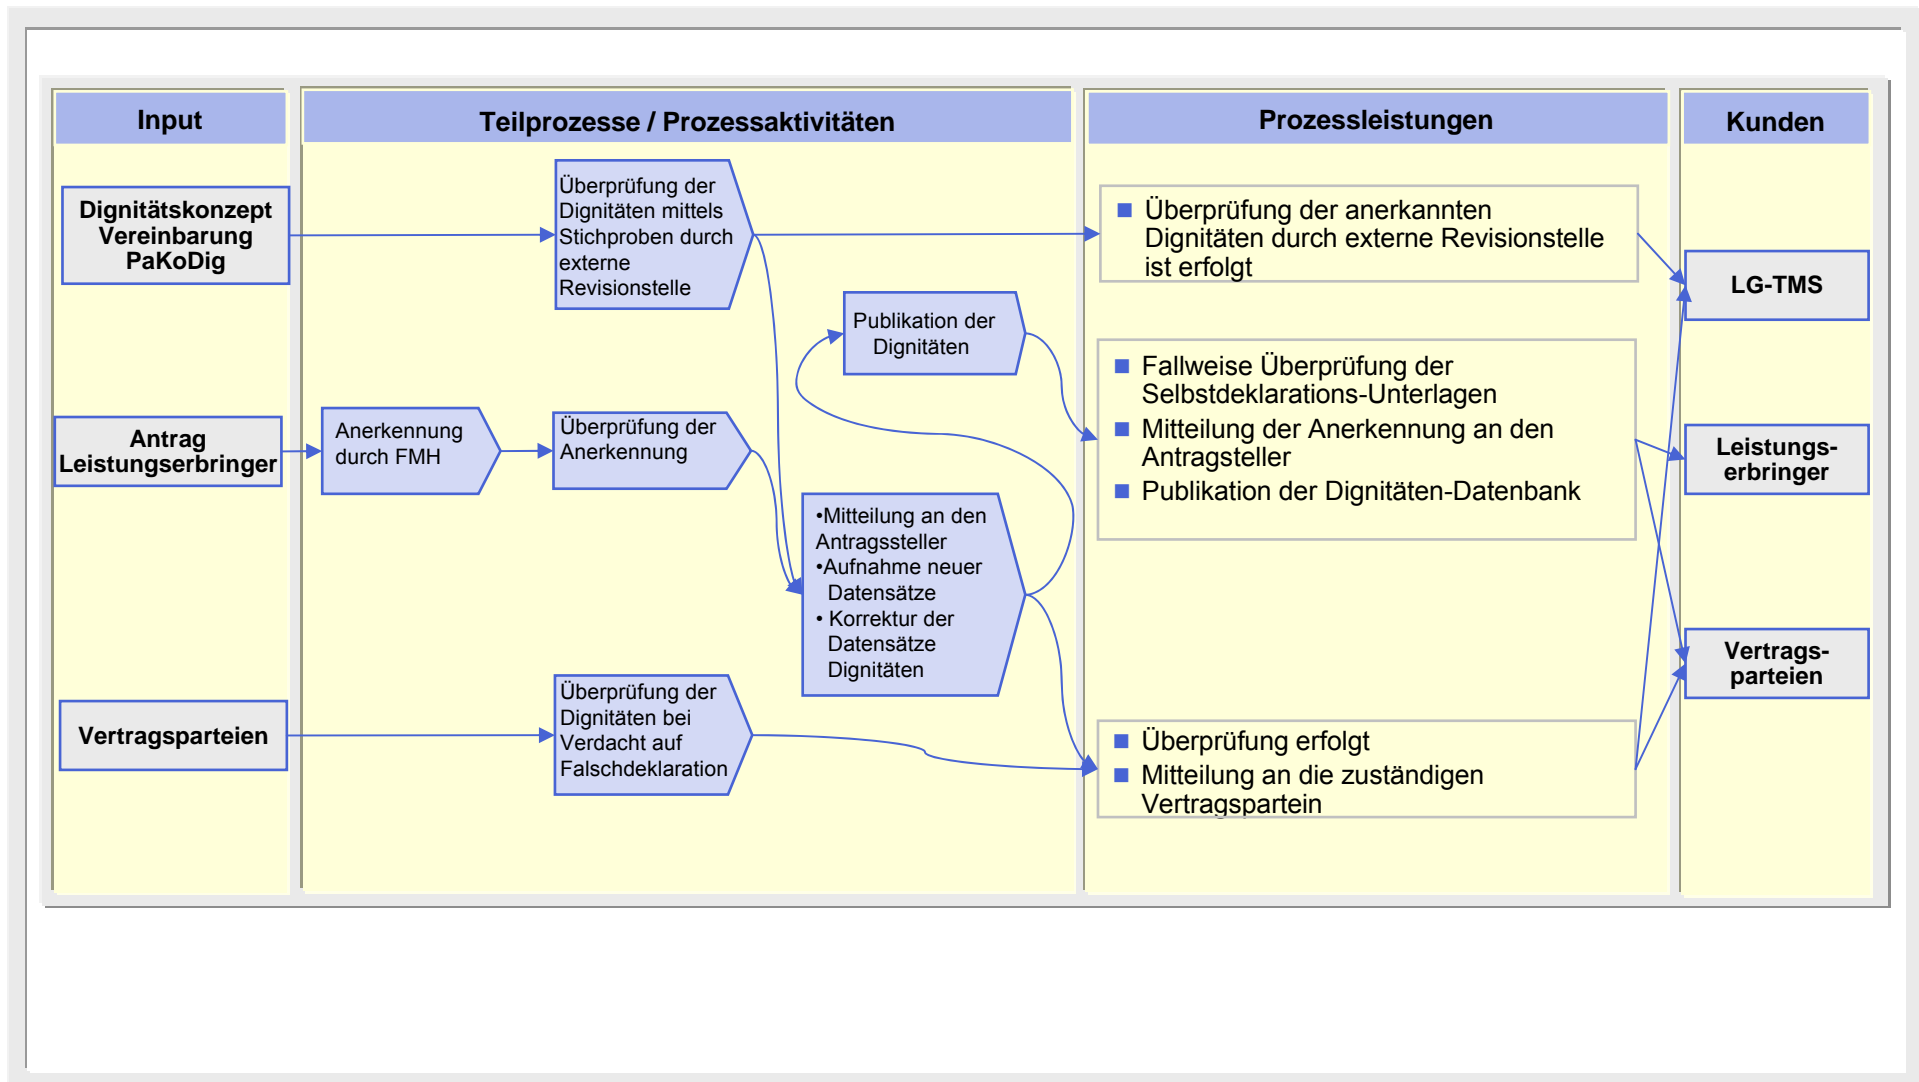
Input

Teilprozesse / Prozessaktivitäten

Prozessleistungen

Kunden

Dignitätskonzept Vereinbarung PaKoDig

Antrag Leistungserbringer

Vertragsparteien

Überprüfung der Dignitäten mittels Stichproben durch externe Revisionstelle

Publikation der Dignitäten

Anerkennung durch FMH

Überprüfung der Anerkennung

•Mitteilung an den Antragssteller
•Aufnahme neuer Datensätze
• Korrektur der Datensätze Dignitäten

Überprüfung der Dignitäten bei Verdacht auf Falschdeklaration

■ Überprüfung der anerkannten Dignitäten durch externe Revisionstelle ist erfolgt

■ Fallweise Überprüfung der Selbstdeklarations-Unterlagen
■ Mitteilung der Anerkennung an den Antragsteller
■ Publikation der Dignitäten-Datenbank

■ Überprüfung erfolgt
■ Mitteilung an die zuständigen Vertragspartein

LG-TMS

Leistungs-erbringer

Vertrags-parteien